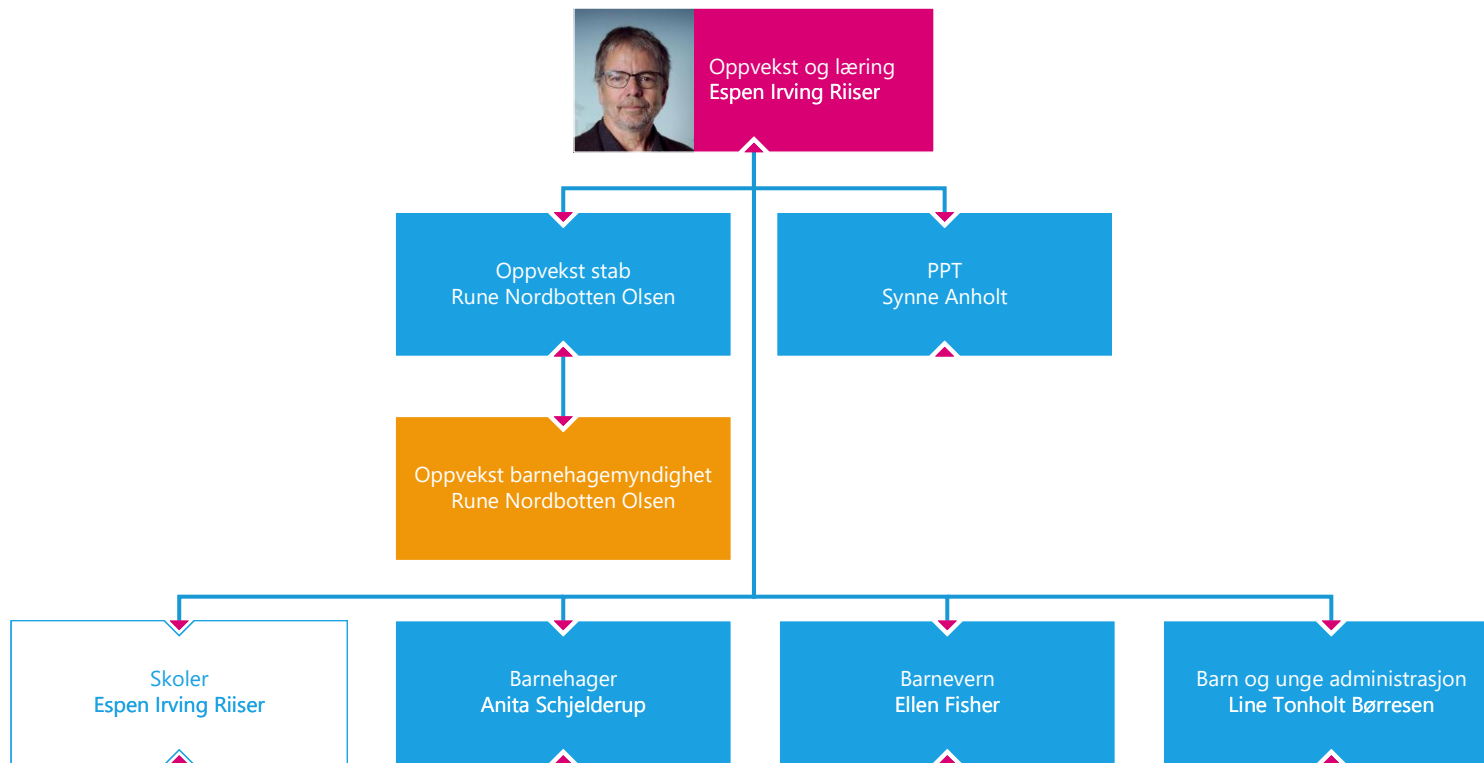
Oppvekst og læring
Espen Irving Riiser

Oppvekst stab
Rune Nordbotten Olsen

PPT
Synne Anholt

Oppvekst barnehagemyndighet
Rune Nordbotten Olsen

Skoler
Espen Irving Riiser

Barnehager
Anita Schjelderup

Barnevern
Ellen Fisher

Barn og unge administrasjon
Line Tonholt Børresen